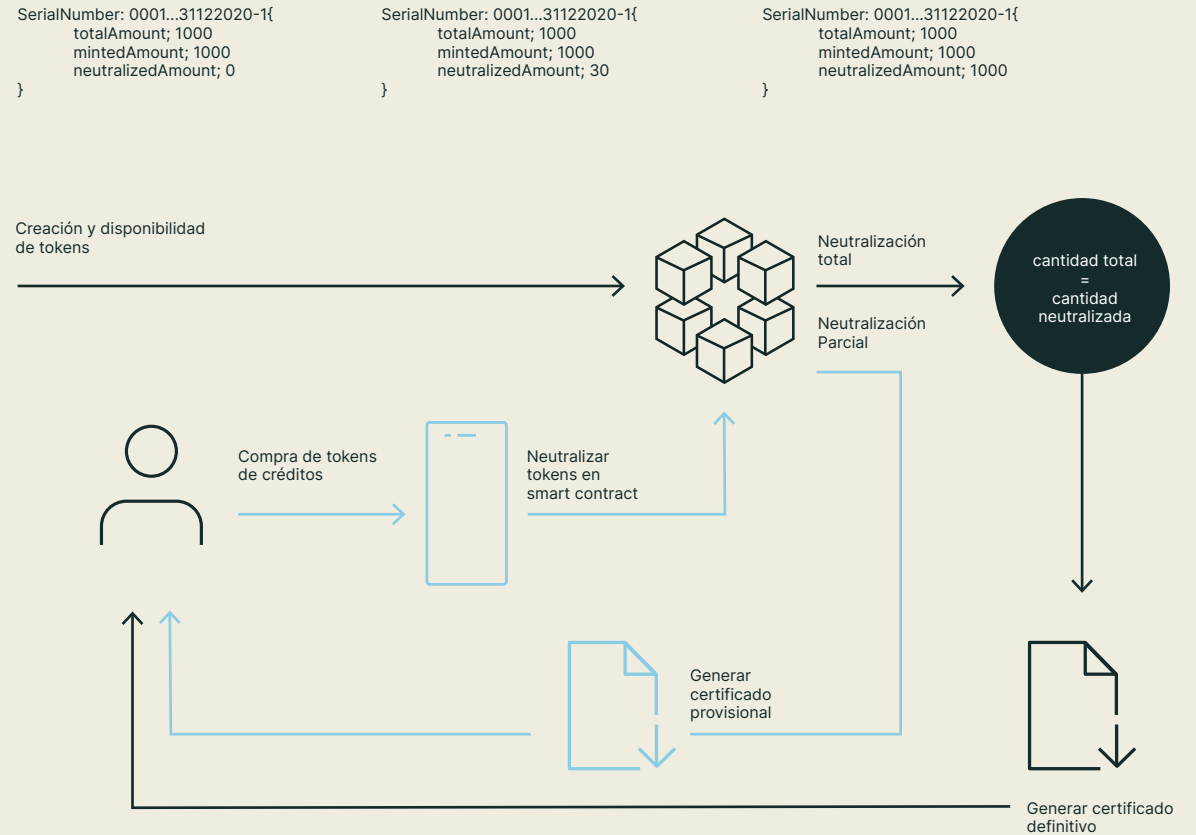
SerialNumber: 0001...31122020-1{
totalAmount; 1000
mintedAmount; 1000
neutralizedAmount; 0
}

SerialNumber: 0001...31122020-1{
totalAmount; 1000
mintedAmount; 1000
neutralizedAmount; 30
}

SerialNumber: 0001...31122020-1{
totalAmount; 1000
mintedAmount; 1000
neutralizedAmount; 1000
}

Creación y disponibilidad de tokens

Neutralización total

Neutralización Parcial

cantidad total = cantidad neutralizada

Compra de tokens de créditos

Neutralizar tokens en smart contract

Generar certificado provisional

Generar certificado definitivo